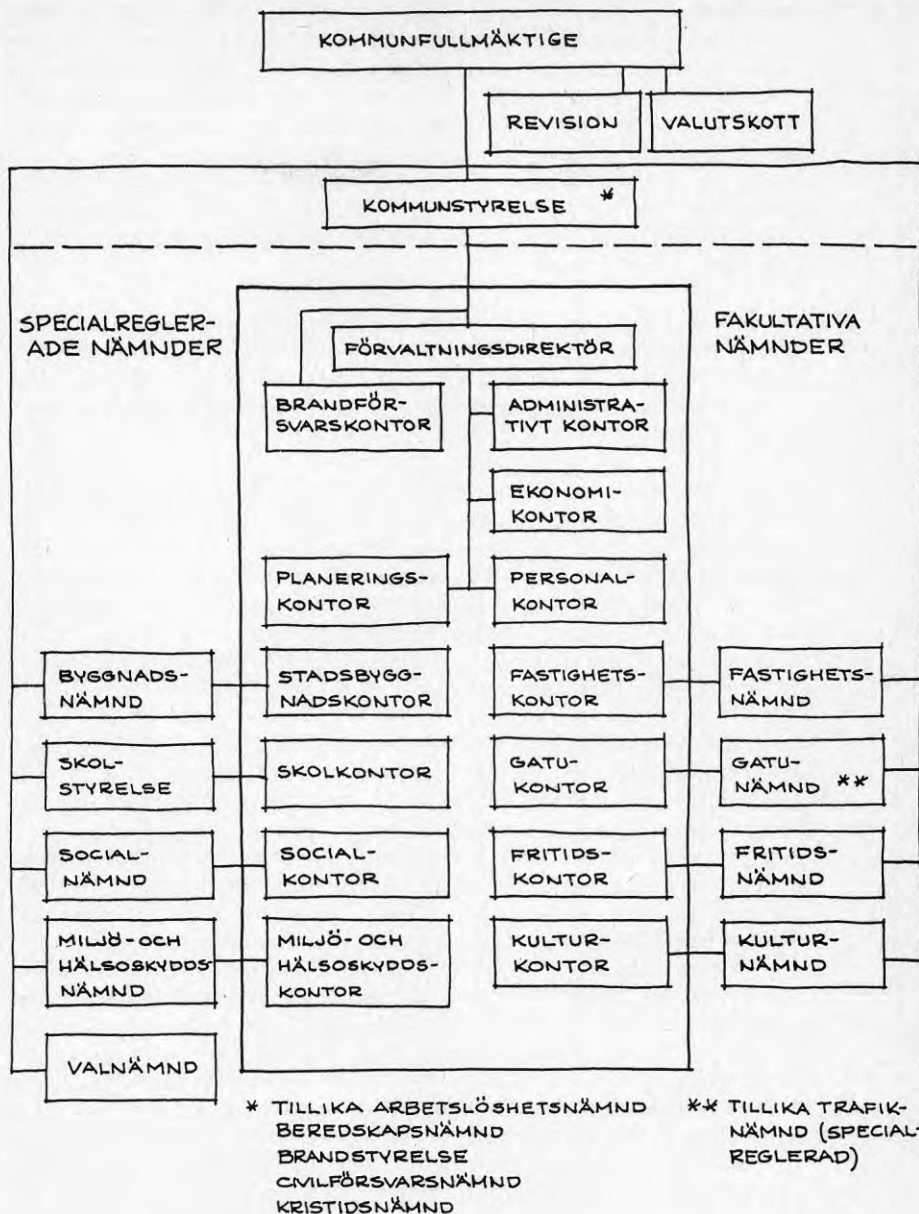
KOMMUNFULLMÄKTIGE

REVISION

VALUTSKOTT

KOMMUNSTYRELSE *

SPECIALREGLERADE NÄMNDER

FAKULTATIVA NÄMNDER

FÖRVALTNINGSDIREKTÖR

BRANDFÖRSVARSKONTOR

ADMINISTRATIVT KONTOR

EKONOMIKONTOR

PLANERINGSKONTOR

PERSONALKONTOR

BYGGNADSNÄMND

STADSBYGGNADSKONTOR

FASTIGHETSKONTOR

FASTIGHETSNÄMND

SKOLSTYRELSE

SKOLKONTOR

GATUKONTOR

GATUNÄMND **

SOCIALNÄMND

SOCIALKONTOR

FRITIDSKONTOR

FRITIDSNÄMND

MILJÖ- OCH HÄLSOSKYDDSNÄMND

MILJÖ- OCH HÄLSOSKYDDSKONTOR

KULTURKONTOR

KULTURNÄMND

VALNÄMND

* TILLIKA ARBETSLÖSHETSNÄMND
BEREDSKAPSNÄMND
BRANDSTYRELSE
CIVILFÖRSVARSNÄMND
KRISTIDSNÄMND

** TILLIKA TRAFIKNÄMND (SPECIALREGLERAD)